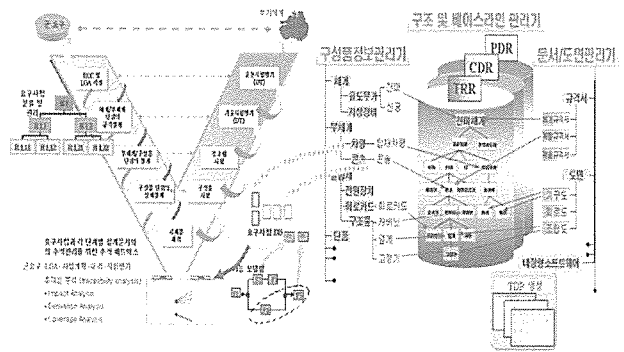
구조 및 베이스라인 관리기

구성형상관리기

문서/도면관리기

PDR

CDR

TRR

체계

무체계

전원장치

구조물

부품

규격서

도면

요구사항 분석 및 관리

R.1.1

R.1.2

R.1.3

R.1.4

요구사항과 각 단계별 설계산출물의 추적관리를 위한 추적 매트릭스

구성요소 - 요구사항 - 규격 - 시험 관리

추적성 분석 (traceability analysis)

Impact Analysis

Derivation Analysis

Coverage Analysis

TDP 생성

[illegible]